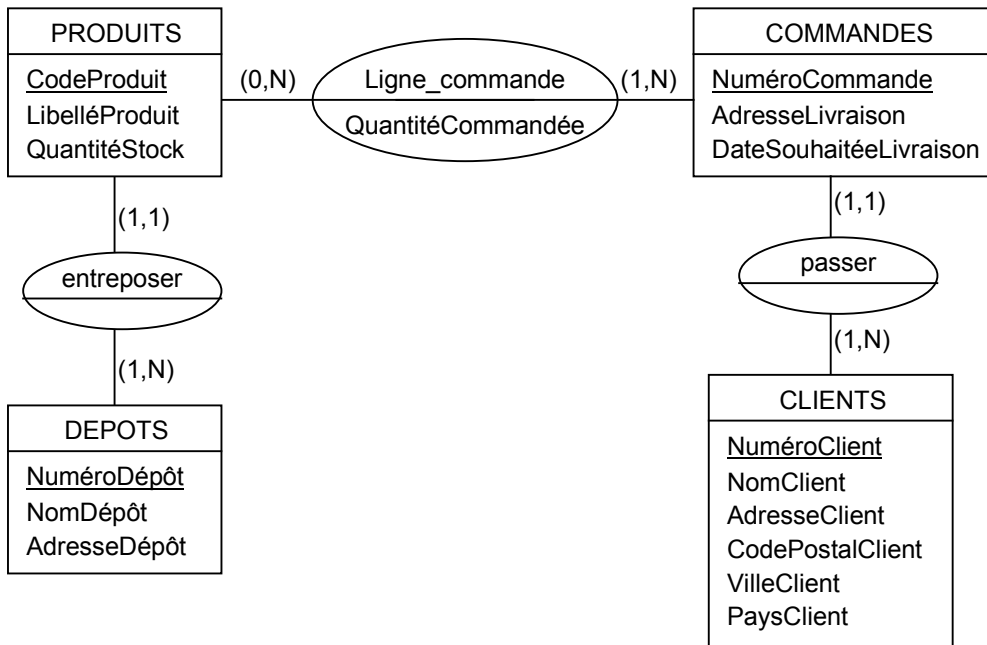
PRODUITS
CodeProduit
LibelléProduit
QuantitéStock

(0,N)

Ligne_commande
QuantitéCommandée

(1,N)

COMMANDES
NuméroCommande
AdresseLivraison
DateSouhaitéeLivraison

(1,1)

entreposer

(1,N)

DEPOTS
NuméroDépôt
NomDépôt
AdresseDépôt

(1,1)

passer

(1,N)

CLIENTS
NuméroClient
NomClient
AdresseClient
CodePostalClient
VilleClient
PaysClient